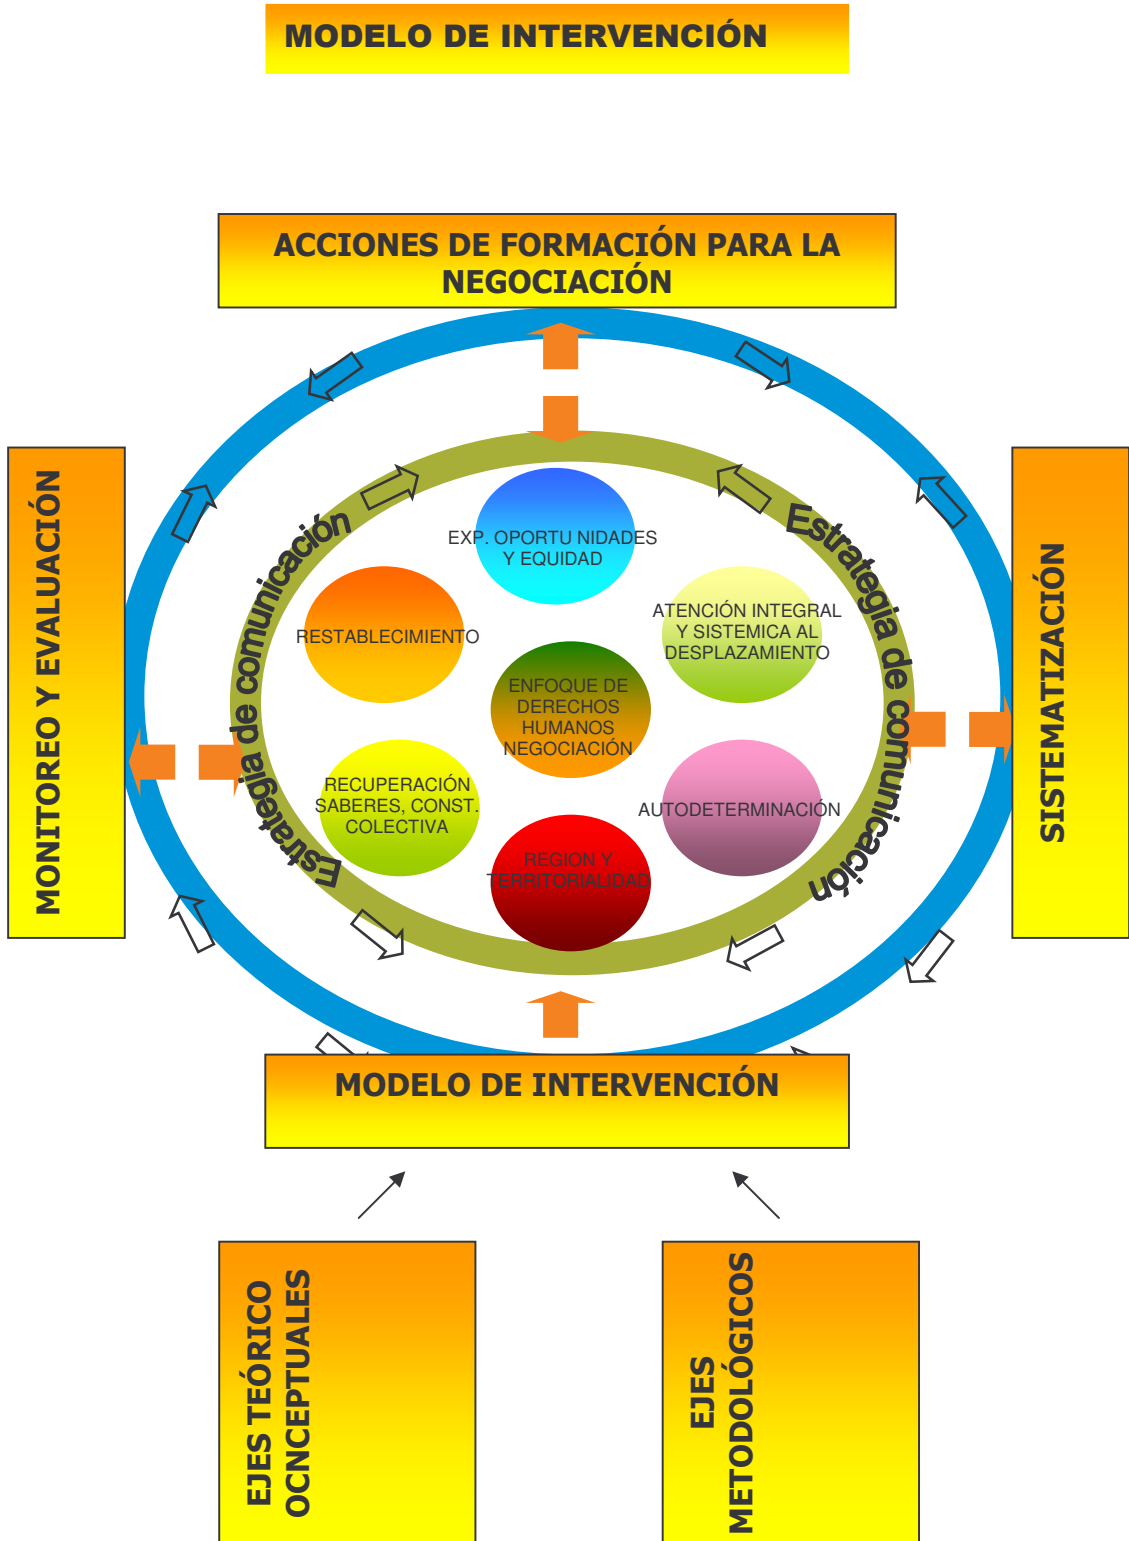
MODELO DE INTERVENCIÓN

ACCIONES DE FORMACIÓN PARA LA NEGOCIACIÓN

MONITOREO Y EVALUACIÓN

SISTEMATIZACIÓN

Estrategia de comunicación

Estrategia de comunicación

EXP. OPORTU NIDADES Y EQUIDAD

RESTABLECIMIENTO

ATENCIÓN INTEGRAL Y SISTEMICA AL DESPLAZAMIENTO

ENFOQUE DE DERECHOS HUMANOS NEGOCIACIÓN

RECUPERACIÓN SABERES, CONST. COLECTIVA

AUTODETERMINACIÓN

REGION Y TERRITORIALIDAD

MODELO DE INTERVENCIÓN

EJES TEÓRICO OCNCEPTUALES

EJES METODOLÓGICOS